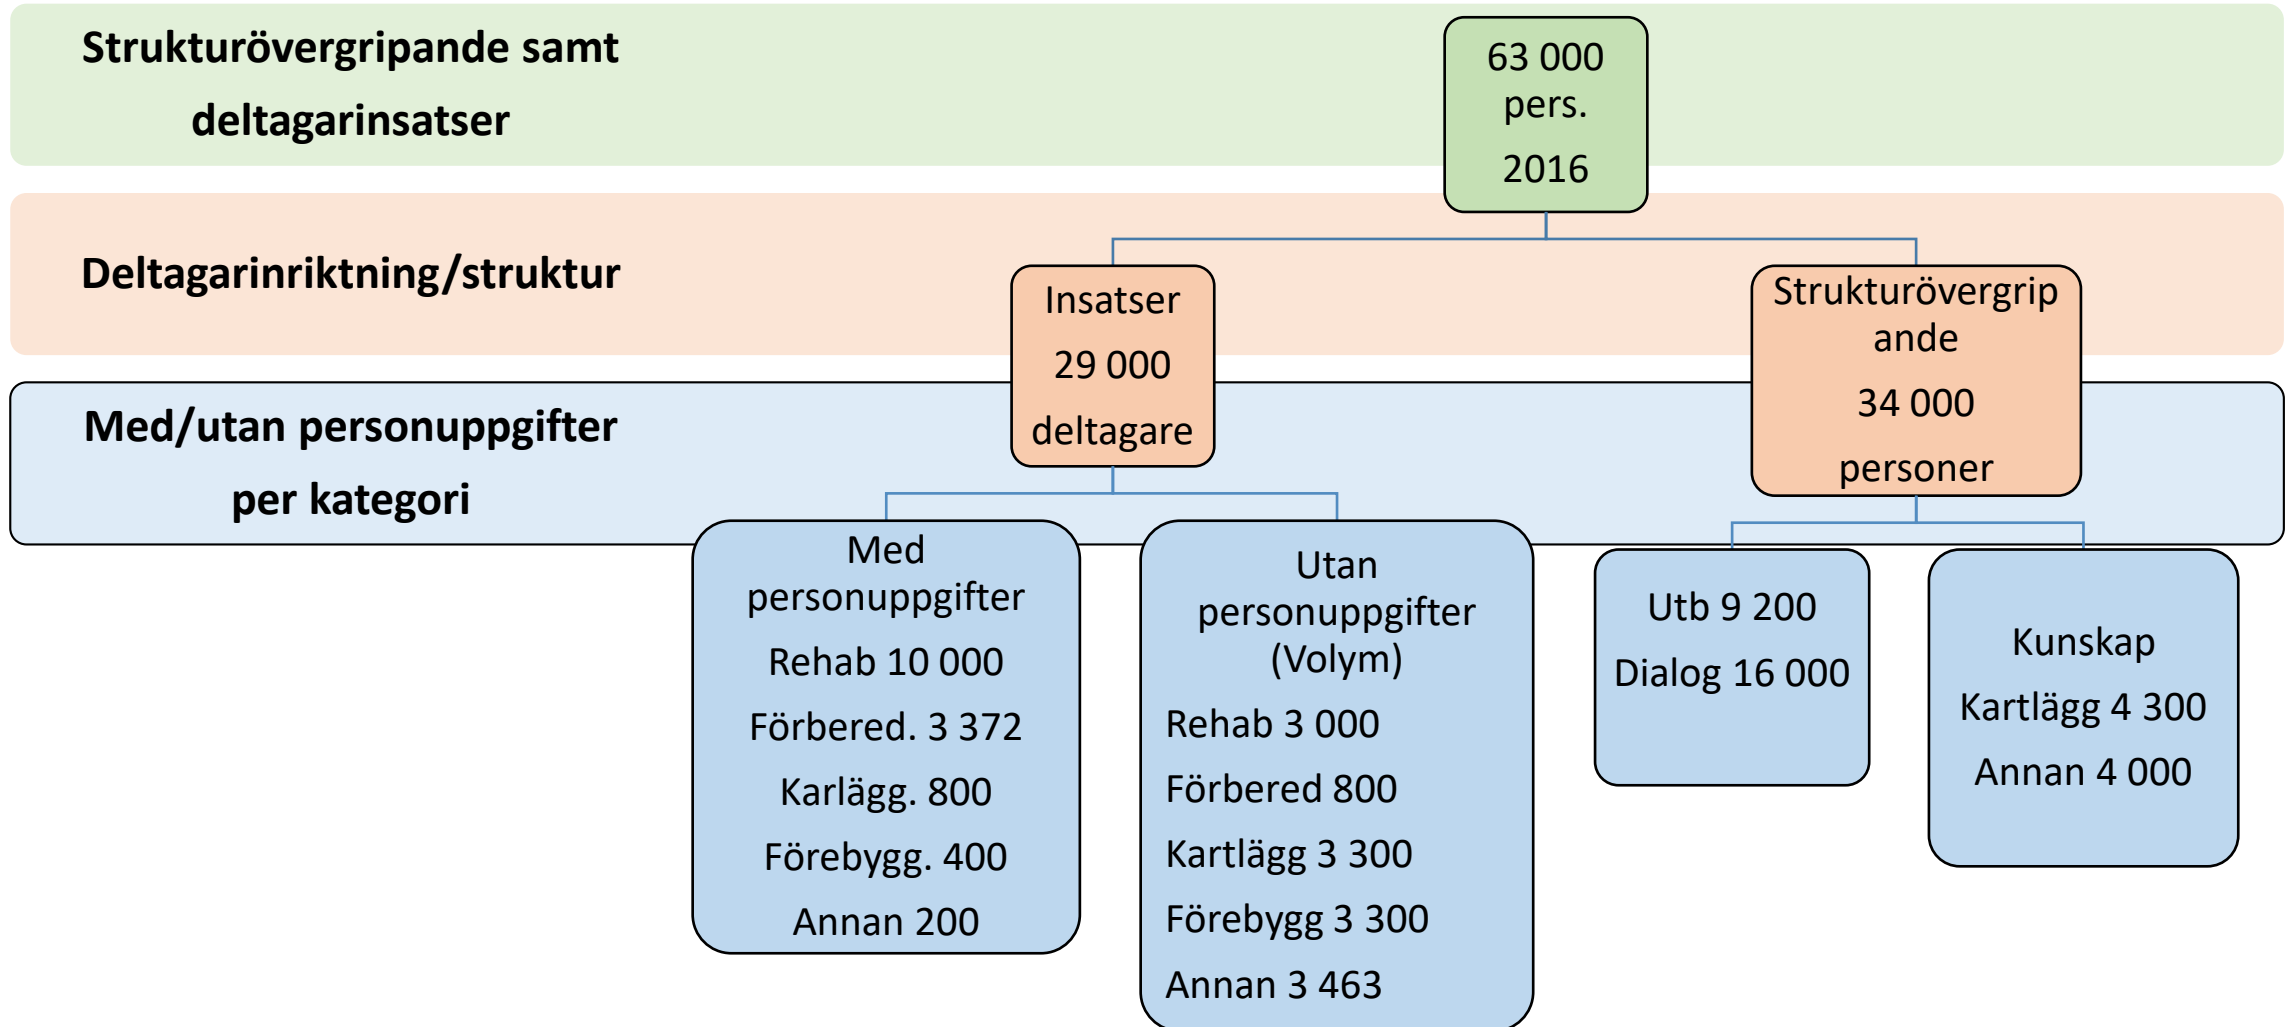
Strukturövergripande samt deltagarinsatser

63 000 pers. 2016

Deltagarinriktning/struktur

Insatser 29 000 deltagare

Strukturövergripande 34 000 personer

Med/utan personuppgifter per kategori

Med personuppgifter
Rehab 10 000
Förbered. 3 372
Karlägg. 800
Förebygg. 400
Annan 200

Utan personuppgifter (Volym)
Rehab 3 000
Förbered 800
Kartlägg 3 300
Förebygg 3 300
Annan 3 463

Utb 9 200
Dialog 16 000

Kunskap
Kartlägg 4 300
Annan 4 000